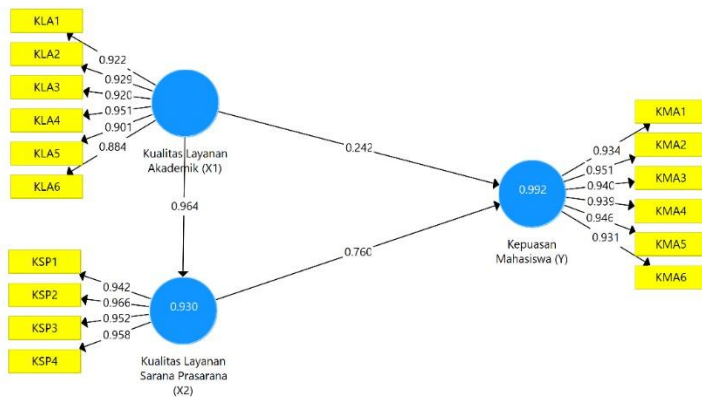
KLA1
KLA2
KLA3
KLA4
KLA5
KLA6
0.922
0.929
0.920
0.951
0.901
0.884
Kualitas Layanan Akademik (X1)
0.242
0.964
KMA1
KMA2
KMA3
KMA4
KMA5
KMA6
0.934
0.951
0.940
0.939
0.946
0.931
0.992
Kepuasan Mahasiswa (Y)
0.760
KSP1
KSP2
KSP3
KSP4
0.942
0.966
0.952
0.958
0.930
Kualitas Layanan Sarana Prasarana (X2)